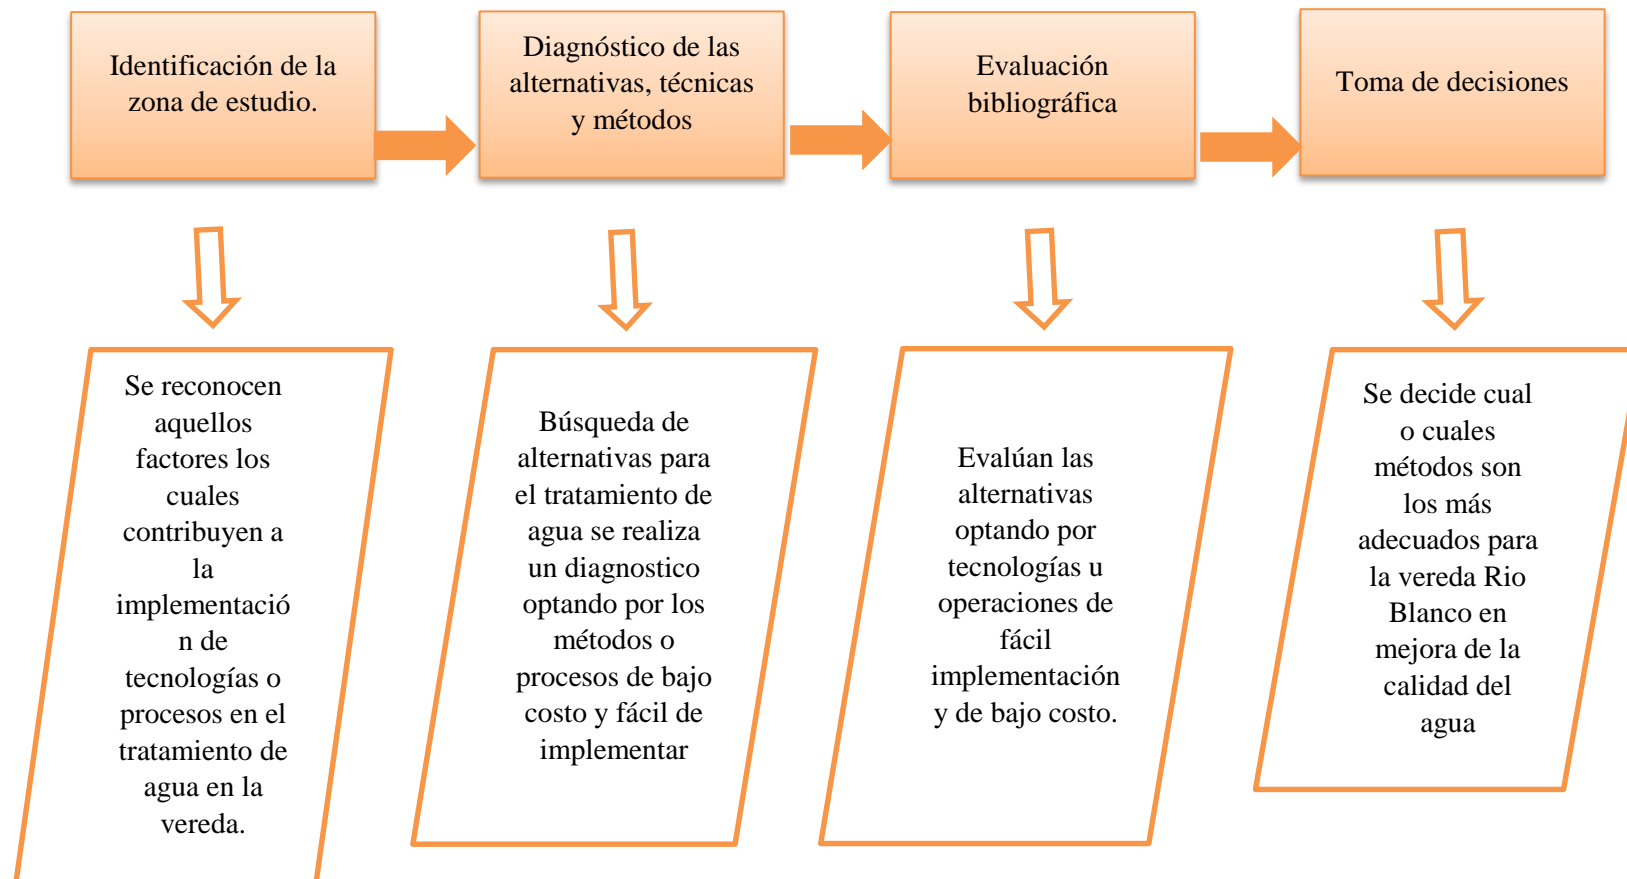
Identificación de la zona de estudio.

Diagnóstico de las alternativas, técnicas y métodos

Evaluación bibliográfica

Toma de decisiones

Se reconocen aquellos factores los cuales contribuyen a la implementación de tecnologías o procesos en el tratamiento de agua en la vereda.

Búsqueda de alternativas para el tratamiento de agua se realiza un diagnostico optando por los métodos o procesos de bajo costo y fácil de implementar

Evalúan las alternativas optando por tecnologías u operaciones de fácil implementación y de bajo costo.

Se decide cual o cuales métodos son los más adecuados para la vereda Rio Blanco en mejora de la calidad del agua